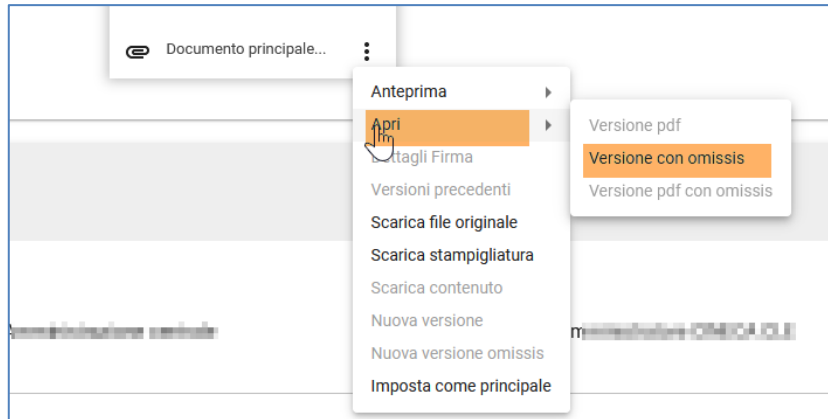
Documento principale...

Anteprima
Apri
Dettagli Firma
Versioni precedenti
Scarica file originale
Scarica stampigliatura
Scarica contenuto
Nuova versione
Nuova versione omissis
Imposta come principale

Versione pdf
Versione con omissis
Versione pdf con omissis

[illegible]

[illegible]